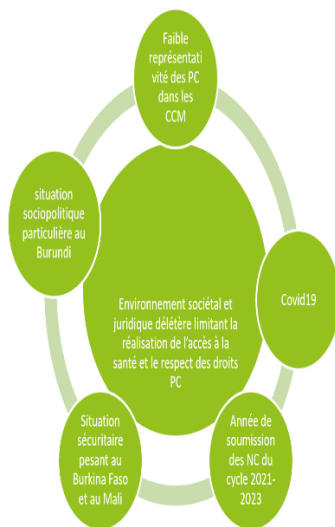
Faible représentativité des PC dans les CCM

situation sociopolitique particulière au Burundi

Environnement sociétal et juridique délétère limitant la réalisation de l'accès à la santé et le respect des droits PC

Covid19

Situation sécuritaire pesant au Burkina Faso et au Mali

Année de soumission des NC du cycle 2021-2023